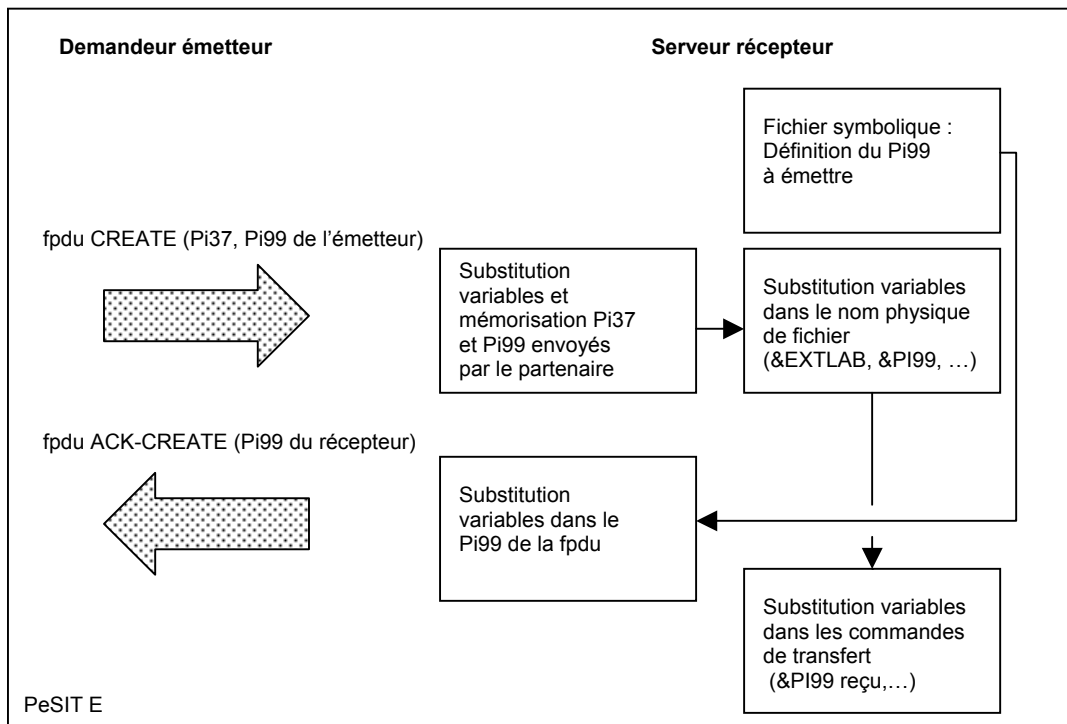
Demandeur émetteur

Serveur récepteur

Fichier symbolique : Définition du Pi99 à émettre

fpdu CREATE (Pi37, Pi99 de l'émetteur)

Substitution variables et mémorisation Pi37 et Pi99 envoyés par le partenaire

Substitution variables dans le nom physique de fichier (&EXTLAB, &PI99, …)

fpdu ACK-CREATE (Pi99 du récepteur)

Substitution variables dans le Pi99 de la fpdu

Substitution variables dans les commandes de transfert (&PI99 reçu,…)

PeSIT E